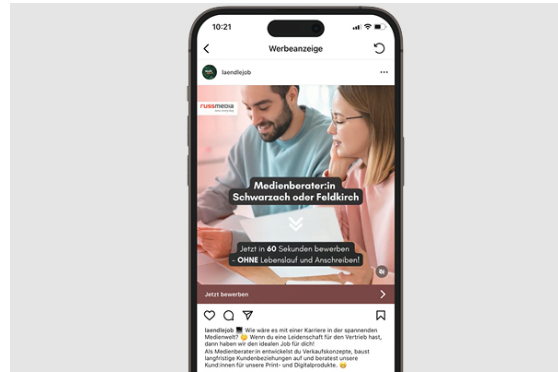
10:21

Werbeanzeige

laendlejob

russmedia

Medienberater:in
Schwarzach oder Feldkirch

Jetzt in 60 Sekunden bewerben
- OHNE Lebenslauf und Anschreiben!

Jetzt bewerben

laendlejob 💻 Wie wäre es mit einer Karriere in der spannenden Medienwelt? 😊 Wenn du eine Leidenschaft für den Vertrieb hast, dann haben wir den idealen Job für dich!
Als Medienberater:in entwickelst du Verkaufskonzepte, baust langfristige Kundenbeziehungen auf und berätst unsere Kund:innen für unsere Print- und Digitalprodukte. 😊